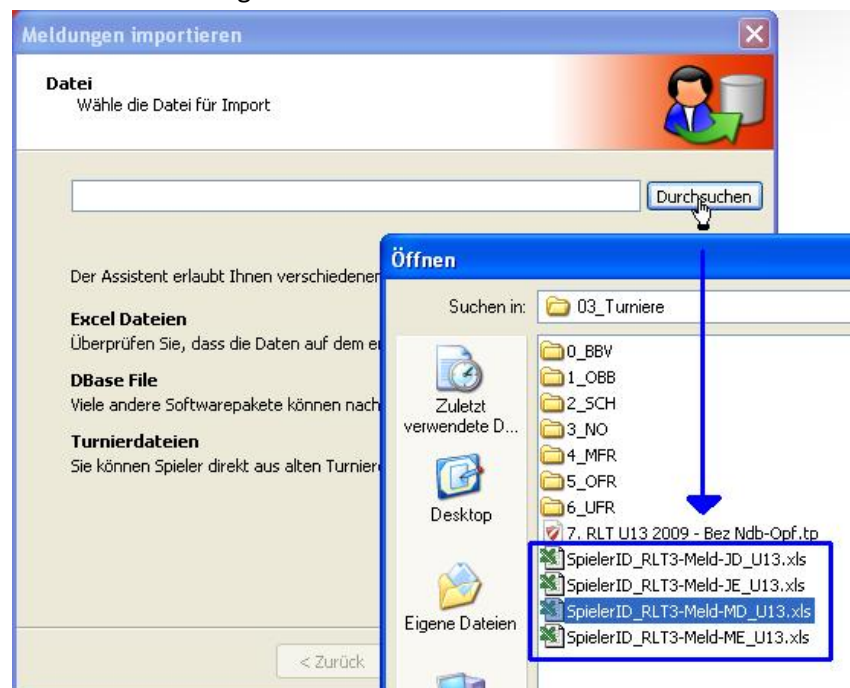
Meldungen importieren

Datei
Wähle die Datei für Import

Durchsuchen

Der Assistent erlaubt Ihnen verschiedener

Excel Dateien
Überprüfen Sie, dass die Daten auf dem er

DBase File
Viele andere Softwarepakete können nach

Turnierdateien
Sie können Spieler direkt aus alten Turnier

< Zurück

Öffnen

Suchen in: 03_Turniere

Zuletzt verwendete D...

Desktop

Eigene Dateien

0_BBV
1_OBB
2_SCH
3_NO
4_MFR
5_OFR
6_UFR
7. RLT U13 2009 - Bez Ndb-Opf.tp
SpielerID_RLT3-Meld-JD_U13.xls
SpielerID_RLT3-Meld-JE_U13.xls
SpielerID_RLT3-Meld-MD_U13.xls
SpielerID_RLT3-Meld-ME_U13.xls